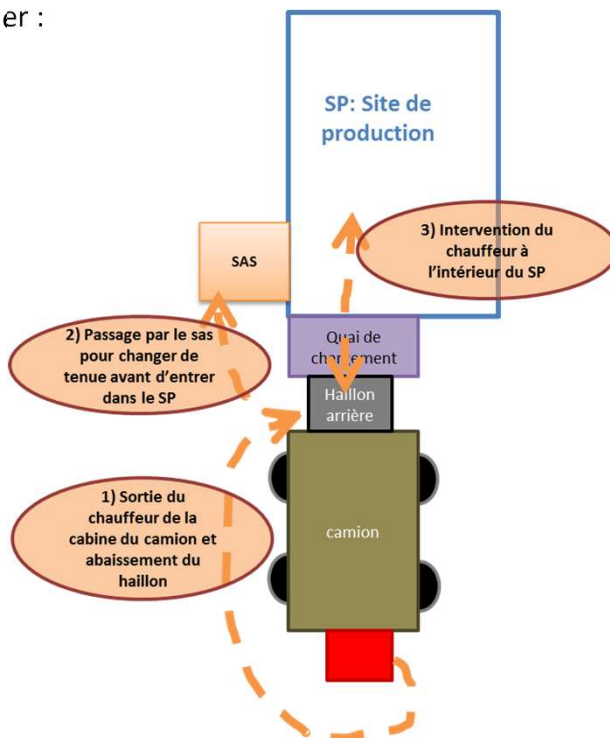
er :

SP: Site de production

3) Intervention du chauffeur à l'intérieur du SP

SAS

2) Passage par le sas pour changer de tenue avant d'entrer dans le SP

Quai de chargement

Haillon arrière

1) Sortie du chauffeur de la cabine du camion et abaissement du haillon

camion